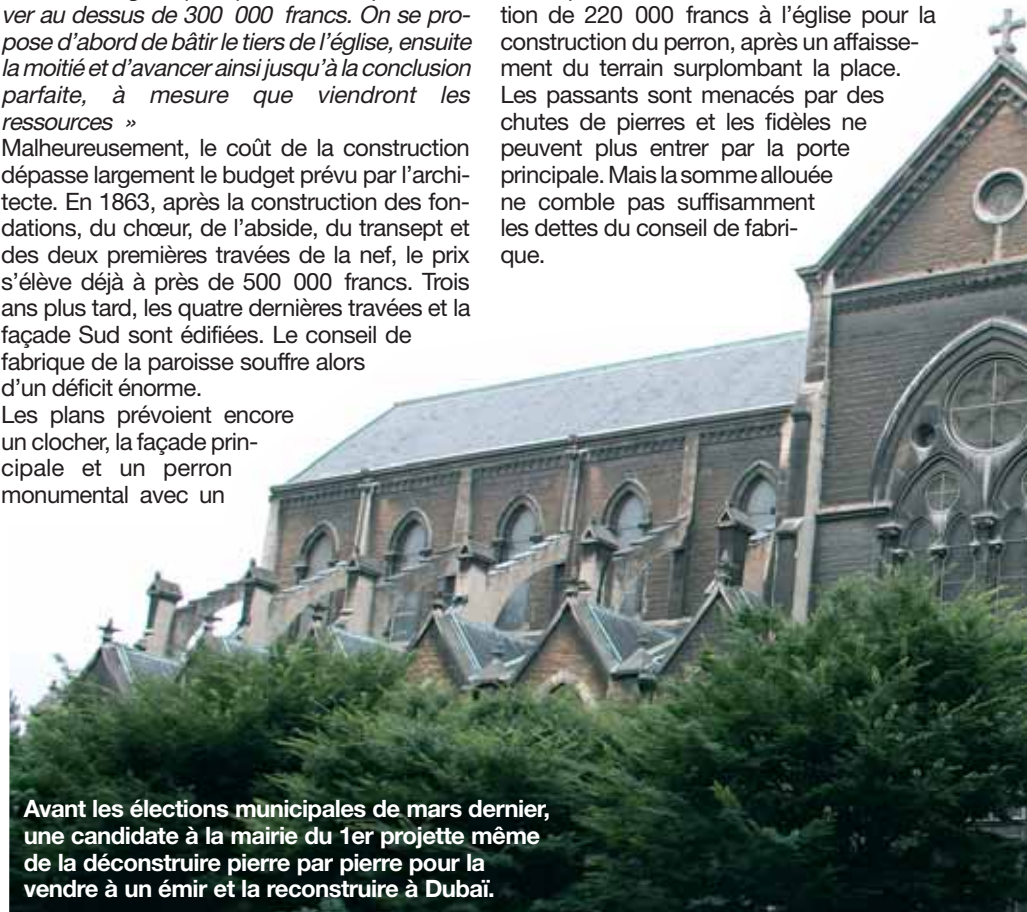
ver au dessus de 300 000 francs. On se propose d'abord de bâtir le tiers de l'église, ensuite la moitié et d'avancer ainsi jusqu'à la conclusion parfaite, à mesure que viendront les ressources »

Malheureusement, le coût de la construction dépasse largement le budget prévu par l'architecte. En 1863, après la construction des fondations, du chœur, de l'abside, du transept et des deux premières travées de la nef, le prix s'élève déjà à près de 500 000 francs. Trois ans plus tard, les quatre dernières travées et la façade Sud sont édifiées. Le conseil de fabrique de la paroisse souffre alors d'un déficit énorme.

Les plans prévoient encore un clocher, la façade principale et un perron monumental avec un

tion de 220 000 francs à l'église pour la construction du perron, après un affaissement du terrain surplombant la place. Les passants sont menacés par des chutes de pierres et les fidèles ne peuvent plus entrer par la porte principale. Mais la somme allouée ne comble pas suffisamment les dettes du conseil de fabrique.

Avant les élections municipales de mars dernier, une candidate à la mairie du 1er projette même de la déconstruire pierre par pierre pour la vendre à un émir et la reconstruire à Dubaï.